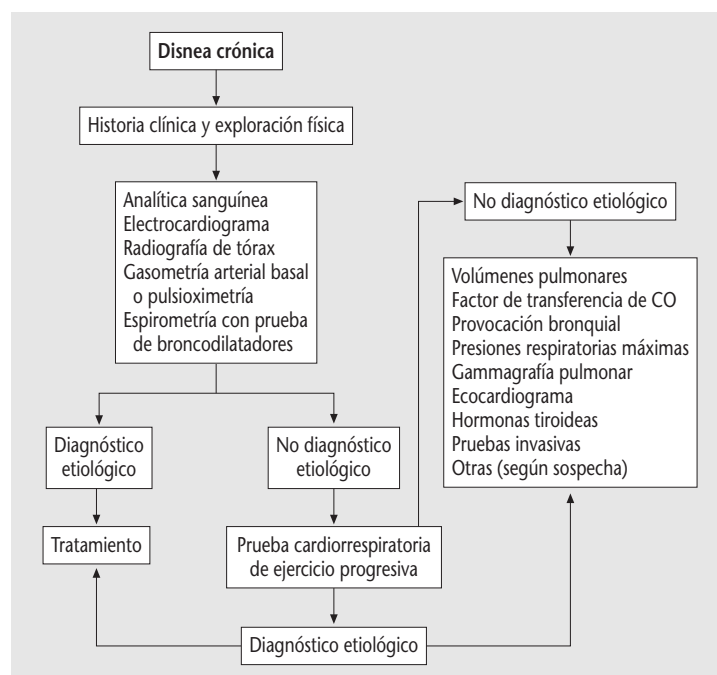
Disnea crónica

Historia clínica y exploración física

Analítica sanguínea
Electrocardiograma
Radiografía de tórax
Gasometría arterial basal o pulsioximetría
Espirometría con prueba de broncodilatadores

No diagnóstico etiológico

Volúmenes pulmonares
Factor de transferencia de CO
Provocación bronquial
Presiones respiratorias máximas
Gammagrafía pulmonar
Ecocardiograma
Hormonas tiroideas
Pruebas invasivas
Otras (según sospecha)

Diagnóstico etiológico

No diagnóstico etiológico

Tratamiento

Prueba cardiorrespiratoria de ejercicio progresiva

Diagnóstico etiológico